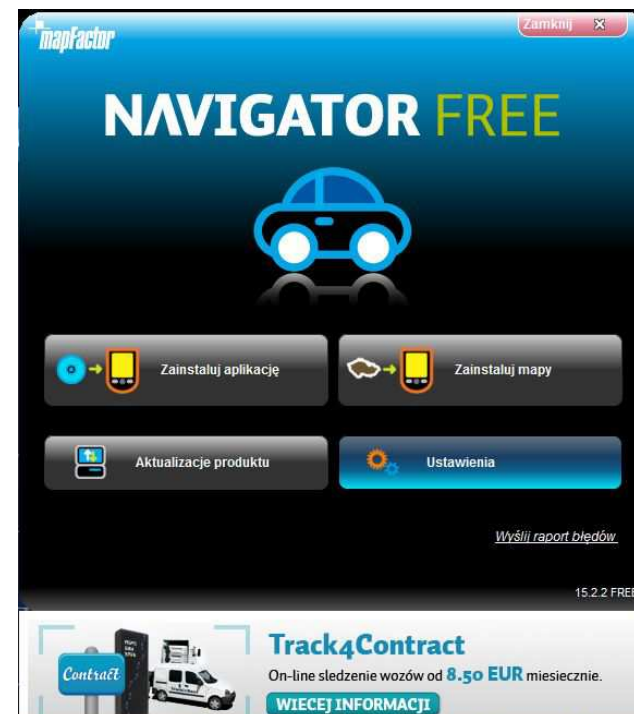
mapFactor

Zamknij ×

NAVIGATOR FREE

Zainstaluj aplikację

Zainstaluj mapy

Aktualizacje produktu

Ustawienia

Wyślij raport błędów

15.2.2 FREE

Contract

Track4Contract

On-line sledzenie wozów od 8.50 EUR miesiecznie.

WIECEJ INFORMACJI